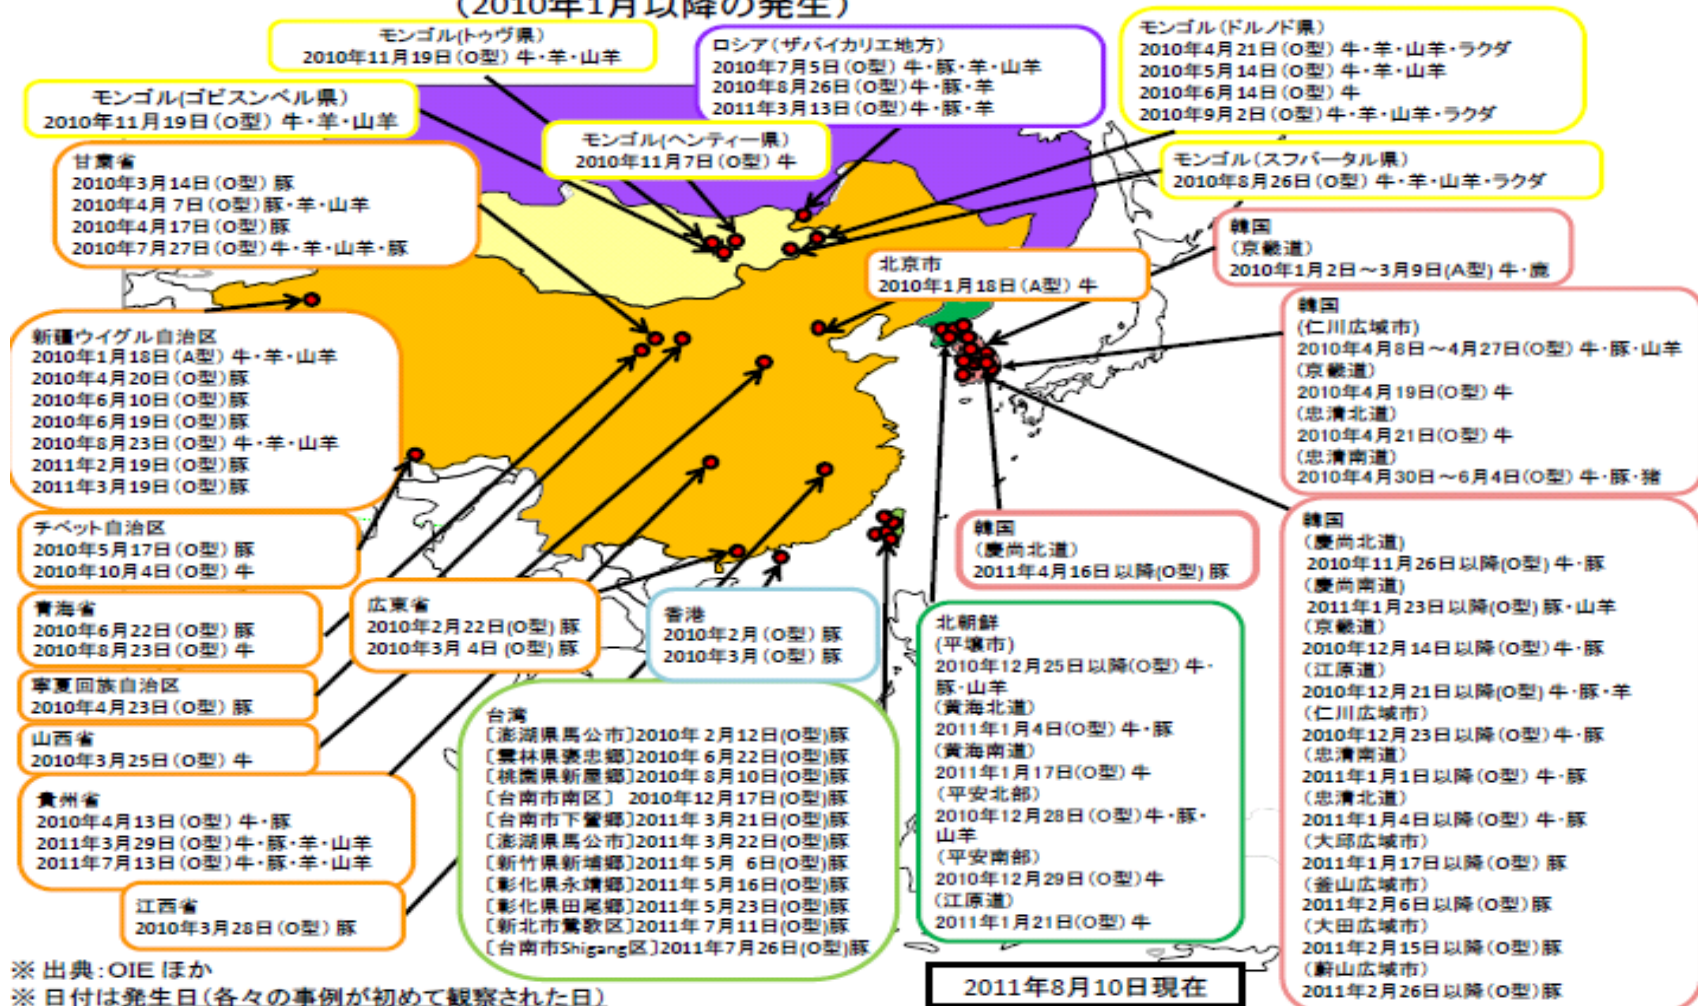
(2010年1月以降の発生)

モンゴル(トゥヴ県)
2010年11月19日(O型) 牛・羊・山羊

モンゴル(ゴビスンベル県)
2010年11月19日(O型) 牛・羊・山羊

ロシア(ザバイカリエ地方)
2010年7月5日(O型) 牛・豚・羊・山羊
2010年8月26日(O型) 牛・豚・羊
2011年3月13日(O型) 牛・豚・羊

モンゴル(ドルノド県)
2010年4月21日(O型) 牛・羊・山羊・ラクダ
2010年5月14日(O型) 牛・羊・山羊
2010年6月14日(O型) 牛
2010年9月2日(O型) 牛・羊・山羊・ラクダ

モンゴル(ヘンティー県)
2010年11月7日(O型) 牛

モンゴル(スフバータル県)
2010年8月26日(O型) 牛・羊・山羊・ラクダ

甘粛省
2010年3月14日(O型) 豚
2010年4月7日(O型) 豚・羊・山羊
2010年4月17日(O型) 豚
2010年7月27日(O型) 牛・羊・山羊・豚

韓国
(京畿道)
2010年1月2日～3月9日(A型) 牛・鹿

北京市
2010年1月18日(A型) 牛

韓国
(仁川広域市)
2010年4月8日～4月27日(O型) 牛・豚・山羊
(京畿道)
2010年4月19日(O型) 牛
(忠清北道)
2010年4月21日(O型) 牛
(忠清南道)
2010年4月30日～6月4日(O型) 牛・豚・猪

新疆ウイグル自治区
2010年1月18日(A型) 牛・羊・山羊
2010年4月20日(O型) 豚
2010年6月10日(O型) 豚
2010年6月19日(O型) 豚
2010年8月23日(O型) 牛・羊・山羊
2011年2月19日(O型) 豚
2011年3月19日(O型) 豚

チベット自治区
2010年5月17日(O型) 豚
2010年10月4日(O型) 牛

韓国
(慶尚北道)
2011年4月16日以降(O型) 豚

韓国
(慶尚北道)
2010年11月26日以降(O型) 牛・豚
(慶尚南道)
2011年1月23日以降(O型) 豚・山羊
(京畿道)
2010年12月14日以降(O型) 牛・豚
(江原道)
2010年12月21日以降(O型) 牛・豚・羊
(仁川広域市)
2010年12月23日以降(O型) 牛・豚
(忠清南道)
2011年1月1日以降(O型) 牛・豚
(忠清北道)
2011年1月4日以降(O型) 牛・豚
(大邱広域市)
2011年1月17日以降(O型) 豚
(釜山広域市)
2011年2月6日以降(O型) 豚
(大田広域市)
2011年2月15日以降(O型) 豚
(蔚山広域市)
2011年2月26日以降(O型) 豚

青海省
2010年6月22日(O型) 豚
2010年8月23日(O型) 牛

広東省
2010年2月22日(O型) 豚
2010年3月4日(O型) 豚

香港
2010年2月(O型) 豚
2010年3月(O型) 豚

北朝鮮
(平壌市)
2010年12月25日以降(O型) 牛・豚・山羊
(黄海北道)
2011年1月4日(O型) 牛・豚
(黄海南道)
2011年1月17日(O型) 牛
(平安北部)
2010年12月28日(O型) 牛・豚・山羊
(平安南部)
2010年12月29日(O型) 牛
(江原道)
2011年1月21日(O型) 牛

寧夏回族自治区
2010年4月23日(O型) 豚

山西省
2010年3月25日(O型) 牛

台湾
〔澎湖県馬公市〕2010年2月12日(O型)豚
〔雲林県褒忠郷〕2010年6月22日(O型)豚
〔桃園県新屋郷〕2010年8月10日(O型)豚
〔台南市南区〕 2010年12月17日(O型)豚
〔台南市下營郷〕2011年3月21日(O型)豚
〔澎湖県馬公市〕2011年3月22日(O型)豚
〔新竹県新埔郷〕2011年5月 6日(O型)豚
〔彰化県永靖郷〕2011年5月16日(O型)豚
〔彰化県田尾郷〕2011年5月23日(O型)豚
〔新北市鶯歌区〕2011年7月11日(O型)豚
〔台南市Shigang区〕2011年7月26日(O型)豚

貴州省
2010年4月13日(O型) 牛・豚
2011年3月29日(O型) 牛・豚・羊・山羊
2011年7月13日(O型) 牛・豚・羊・山羊

江西省
2010年3月28日(O型) 豚

※ 出典：OIE ほか
※ 日付は発生日(各々の事例が初めて観察された日)

2011年8月10日現在